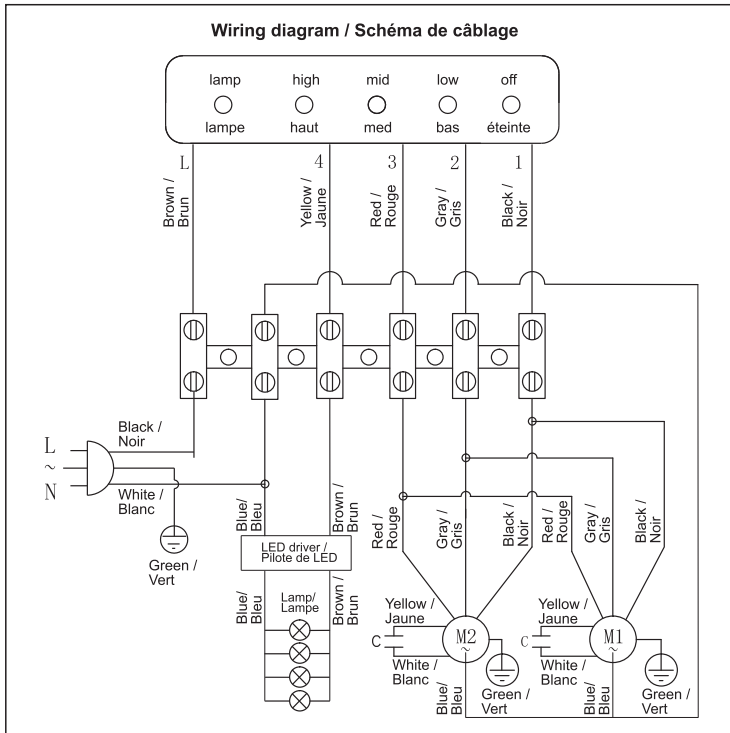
Wiring diagram / Schéma de câblage

lamp
lampe

high
haut

mid
med

low
bas

off
éteinte

L
Brown / Brun

4
Yellow / Jaune

3
Red / Rouge

2
Gray / Gris

1
Black / Noir

L
~
N

Black / Noir

White / Blanc

Green / Vert

Blue/ Bleu

Brown / Brun

LED driver / Pilote de LED

Blue/ Bleu

Lamp/ Lampe

Brown / Brun

Red / Rouge

Gray / Gris

Black / Noir

Red / Rouge

Gray / Gris

Black / Noir

Yellow / Jaune

C

M2
~

White / Blanc

Blue/ Bleu

Green / Vert

Yellow / Jaune

C

M1
~

White / Blanc

Blue/ Bleu

Green / Vert